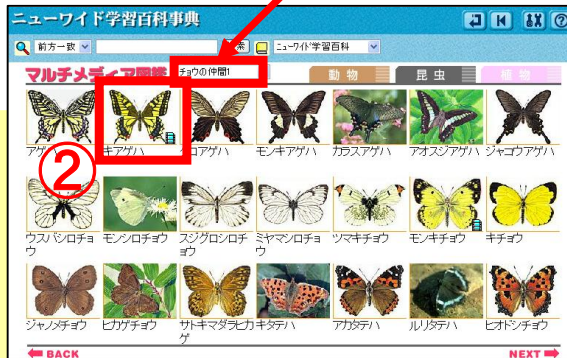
ニューワイド学習百科事典

前方一致 検索 ニューワイド学習百科

マルチメディア図鑑 チョウの仲間1

動物 昆虫 植物

アゲハ キアゲハ クロアゲハ モンキアゲハ カラスアゲハ アオスジアゲハ ジャコウアゲハ

②

ウスバシロチョウ モンシロチョウ スジグロシロチョウ ミヤマシロチョウ ツマキチョウ モンキチョウ キチョウ

ジャノメチョウ ヒカゲチョウ サトキマダラヒカゲ キタテハ アカタテハ ルリタテハ ヒオドシチョウ

BACK

NEXT